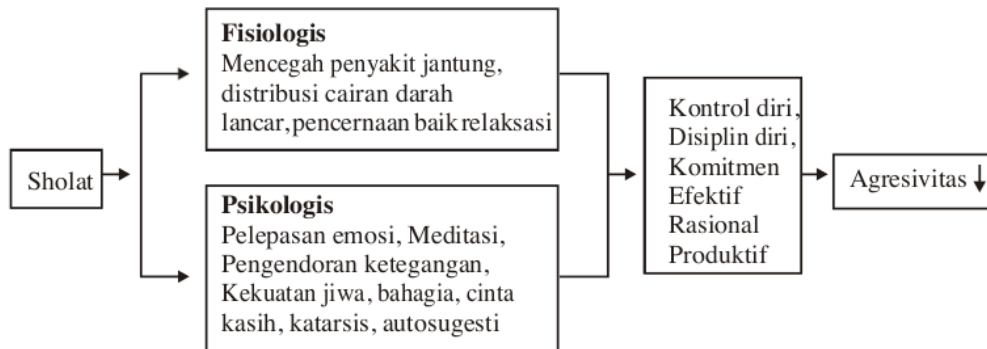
Sholat

Fisiologis
Mencegah penyakit jantung, distribusi cairan darah lancar,pencernaan baik relaksasi

Psikologis
Pelepasan emosi, Meditasi, Pengendoran ketegangan, Kekuatan jiwa, bahagia, cinta kasih, katarsis, autosugesti

Kontrol diri,
Disiplin diri,
Komitmen
Efektif
Rasional
Produktif

Agresivitas ↓